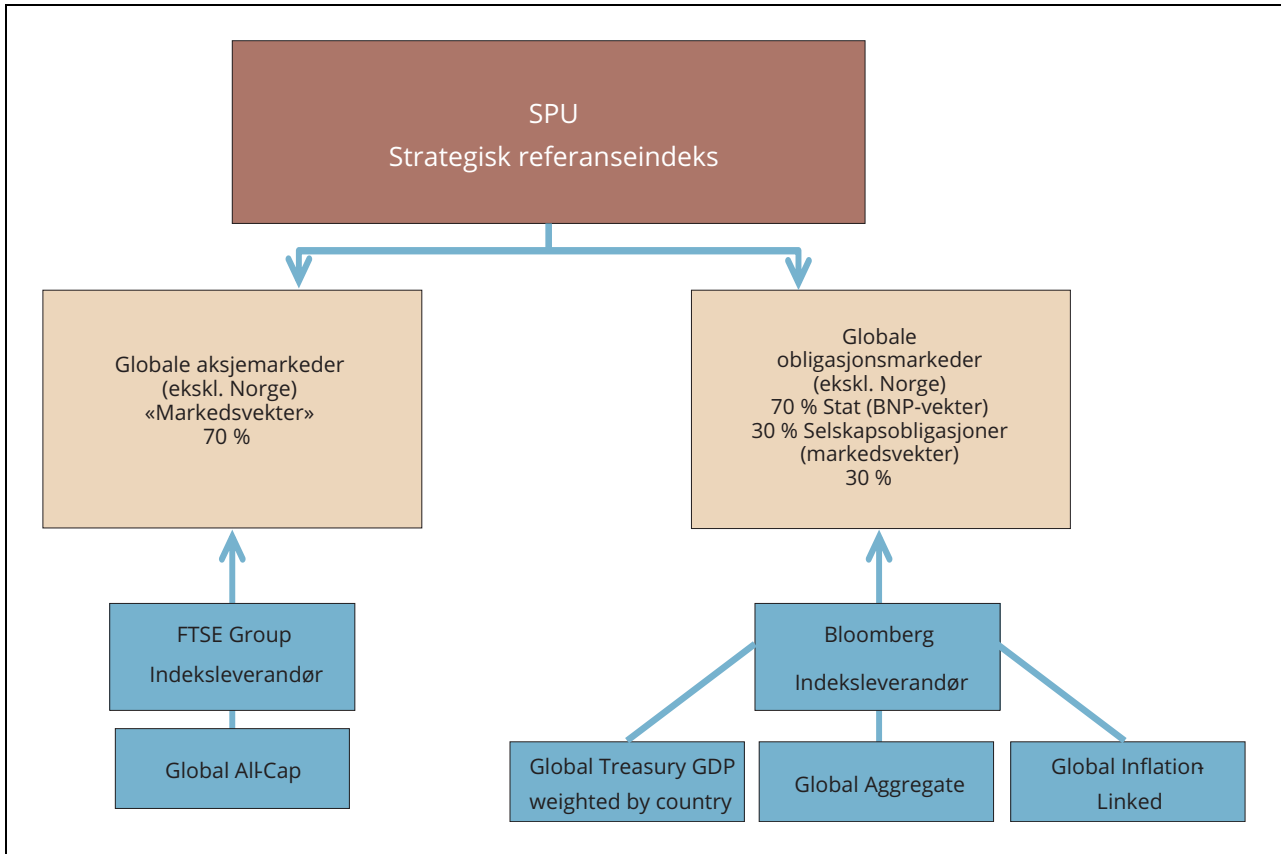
SPU
Strategisk referanseindeks

Globale aksjemarkeder (ekskl. Norge) «Markedsvekter» 70 %

Globale obligasjonsmarkeder (ekskl. Norge) 70 % Stat (BNP-vekter) 30 % Selskapsobligasjoner (markedsvekter) 30 %

FTSE Group
Indeksleverandør

Global All-Cap

Bloomberg
Indeksleverandør

Global Treasury GDP weighted by country

Global Aggregate

Global Inflation Linked